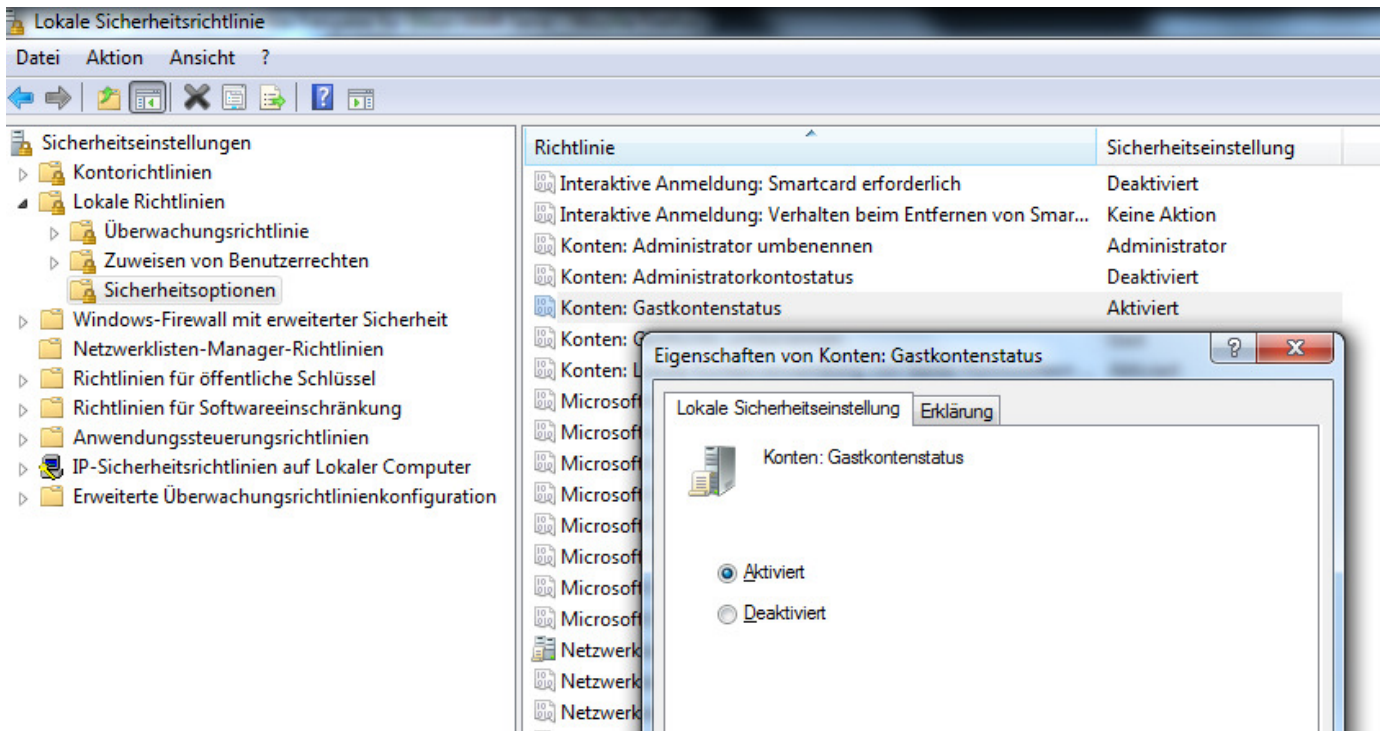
Lokale Sicherheitsrichtlinie

Datei Aktion Ansicht ?

Sicherheitseinstellungen
Kontorichtlinien
Lokale Richtlinien
Überwachungsrichtlinie
Zuweisen von Benutzerrechten
Sicherheitsoptionen
Windows-Firewall mit erweiterter Sicherheit
Netzwerklisten-Manager-Richtlinien
Richtlinien für öffentliche Schlüssel
Richtlinien für Softwareeinschränkung
Anwendungssteuerungsrichtlinien
IP-Sicherheitsrichtlinien auf Lokaler Computer
Erweiterte Überwachungsrichtlinienkonfiguration

| Richtlinie | Sicherheitseinstellung |
|---|---|
| Interaktive Anmeldung: Smartcard erforderlich | Deaktiviert |
| Interaktive Anmeldung: Verhalten beim Entfernen von Smar... | Keine Aktion |
| Konten: Administrator umbenennen | Administrator |
| Konten: Administratorkontostatus | Deaktiviert |
| Konten: Gastkontenstatus | Aktiviert |
| Konten: G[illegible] | |
| Konten: L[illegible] | |
| Microsof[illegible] | |
| Microsof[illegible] | |
| Microsof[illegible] | |
| Microsof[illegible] | |
| Microsof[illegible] | |
| Microsof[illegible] | |
| Microsof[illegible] | |
| Microsof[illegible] | |
| Netzwerk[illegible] | |
| Netzwerk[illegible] | |
| Netzwerk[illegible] | |

Eigenschaften von Konten: Gastkontenstatus
?
X
Lokale Sicherheitseinstellung
Erklärung
Konten: Gastkontenstatus
Aktiviert
Deaktiviert